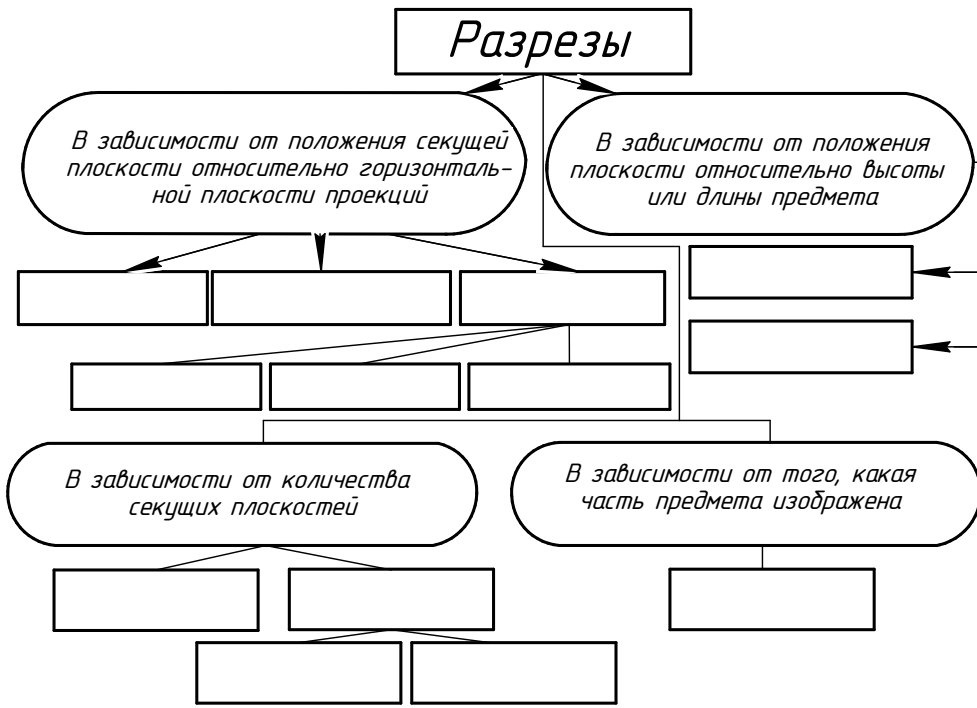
Разрезы

В зависимости от положения секущей плоскости относительно горизонтальной плоскости проекций

В зависимости от положения плоскости относительно высоты или длины предмета

В зависимости от количества секущих плоскостей

В зависимости от того, какая часть предмета изображена